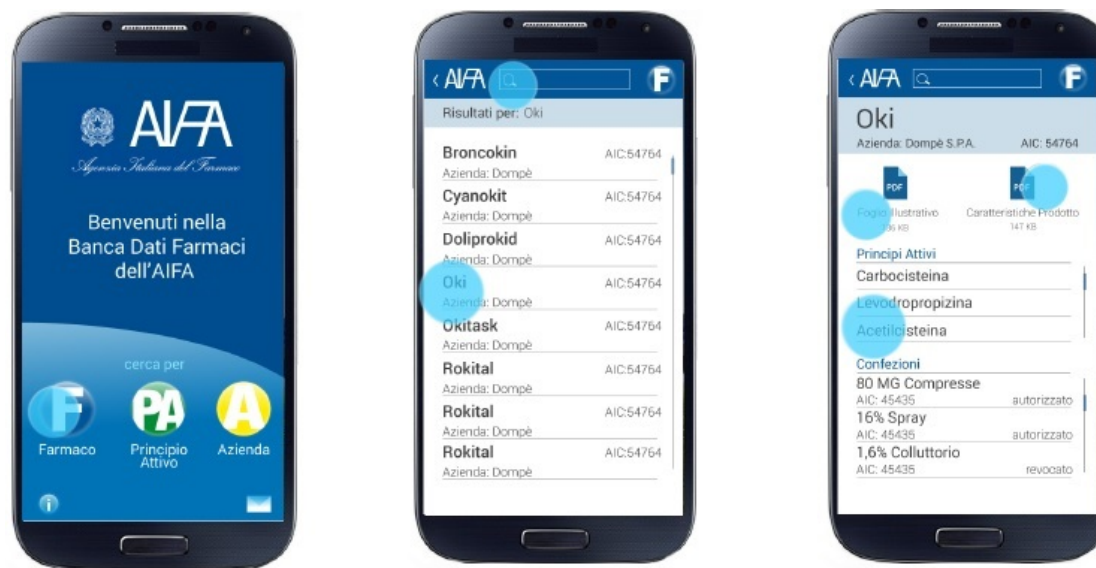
AIFA
Agenzia Italiana del Farmaco

Benvenuti nella Banca Dati Farmaci dell'AIFA

cerca per

F
Farmaco

PA
Principio Attivo

A
Azienda

‹ AIFA

F

Risultati per: Oki

Broncokin AIC:54764
Azienda: Dompè

Cyanokit AIC:54764
Azienda: Dompè

Doliprokid AIC:54764
Azienda: Dompè

Oki AIC:54764
Azienda: Dompè

Okitask AIC:54764
Azienda: Dompè

Rokital AIC:54764
Azienda: Dompè

Rokital AIC:54764
Azienda: Dompè

Rokital AIC:54764
Azienda: Dompè

‹ AIFA

F

Oki
Azienda: Dompè S.P.A. AIC: 54764

PDF
Foglio Illustrativo
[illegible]6 KB

PDF
Caratteristiche Prodotto
147 KB

Principi Attivi
Carbocisteina
Levodropropizina
Acetilcisteina

Confezioni
80 MG Compresse
AIC: 45435 autorizzato
16% Spray
AIC: 45435 autorizzato
1,6% Colluttorio
AIC: 45435 revocato